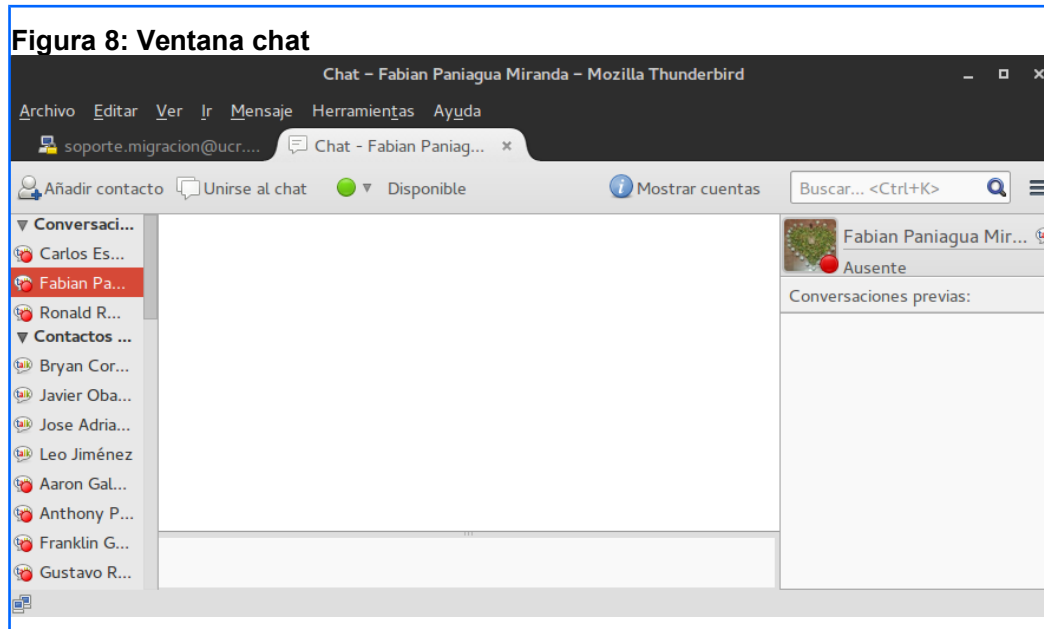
Figura 8: Ventana chat

Chat – Fabian Paniagua Miranda – Mozilla Thunderbird

Archivo Editar Ver Ir Mensaje Herramientas Ayuda

soporte.migracion@ucr....

Chat - Fabian Paniag... ×

Añadir contacto Unirse al chat Disponible

Mostrar cuentas

Buscar... <Ctrl+K>

▼ Conversaci...
Carlos Es...
Fabian Pa...
Ronald R...
▼ Contactos ...
Bryan Cor...
Javier Oba...
Jose Adria...
Leo Jiménez
Aaron Gal...
Anthony P...
Franklin G...
Gustavo R...

Fabian Paniagua Mir...
Ausente

Conversaciones previas: